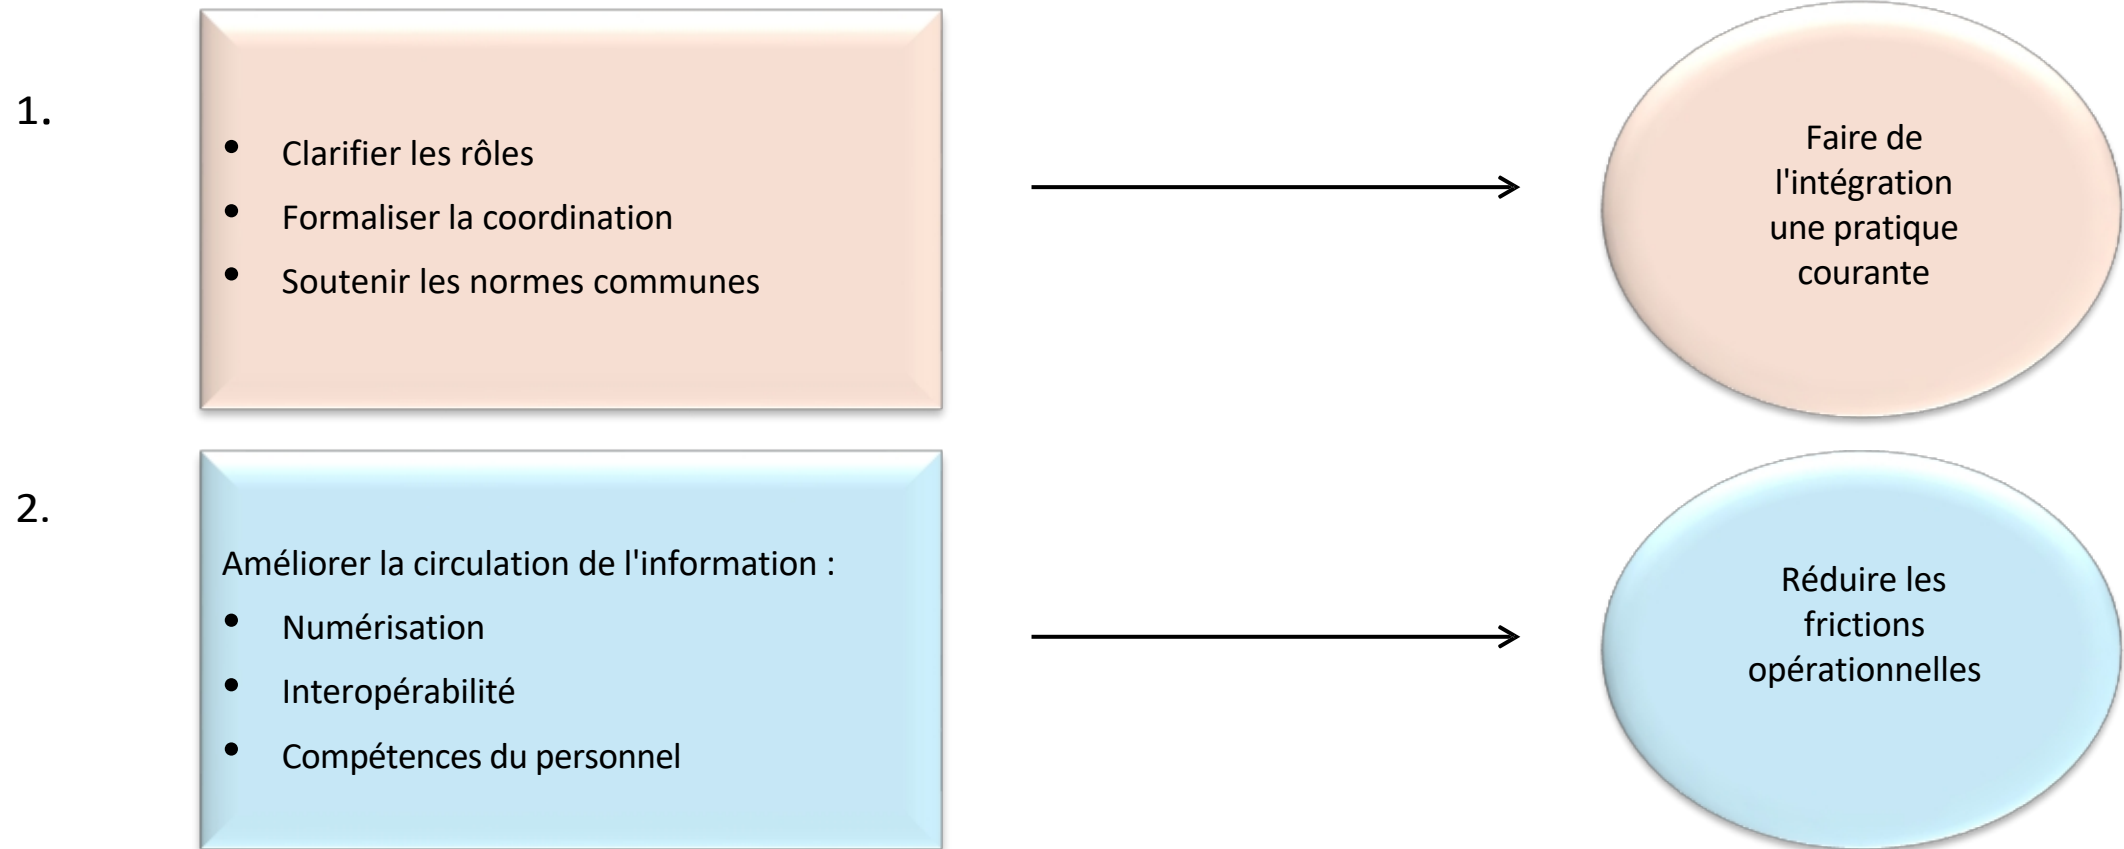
1.

- Clarifier les rôles
- Formaliser la coordination
- Soutenir les normes communes

Faire de l'intégration une pratique courante

2.

Améliorer la circulation de l'information :

- Numérisation
- Interopérabilité
- Compétences du personnel

Réduire les frictions opérationnelles